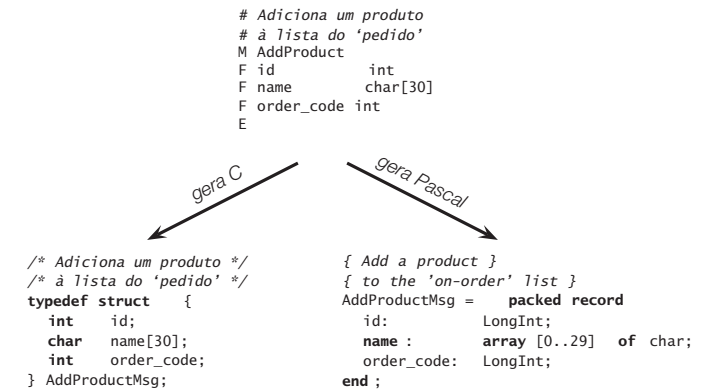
# Adiciona um produto
# à lista do 'pedido'
M AddProduct
F id int
F name char[30]
F order_code int
E

gera C

gera Pascal

/* Adiciona um produto */
/* à lista do 'pedido' */
typedef struct {
int id;
char name[30];
int order_code;
} AddProductMsg;

{ Add a product }
{ to the 'on-order' list }
AddProductMsg = packed record
id: LongInt;
name : array [0..29] of char;
order_code: LongInt;
end ;